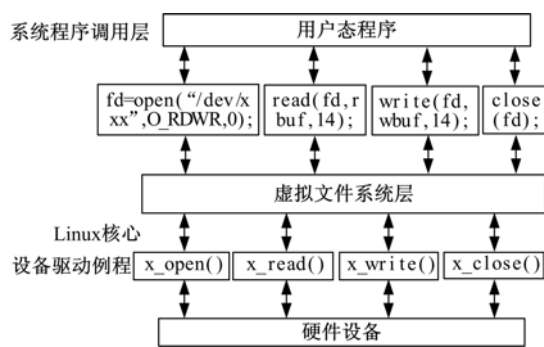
系统程序调用层

用户态程序

fd=open("/dev/xxx",O_RDWR,0);

read(fd,rbuf,14);

write(fd,wbuf,14);

close(fd);

虚拟文件系统层

Linux核心

设备驱动例程

x_open()

x_read()

x_write()

x_close()

硬件设备